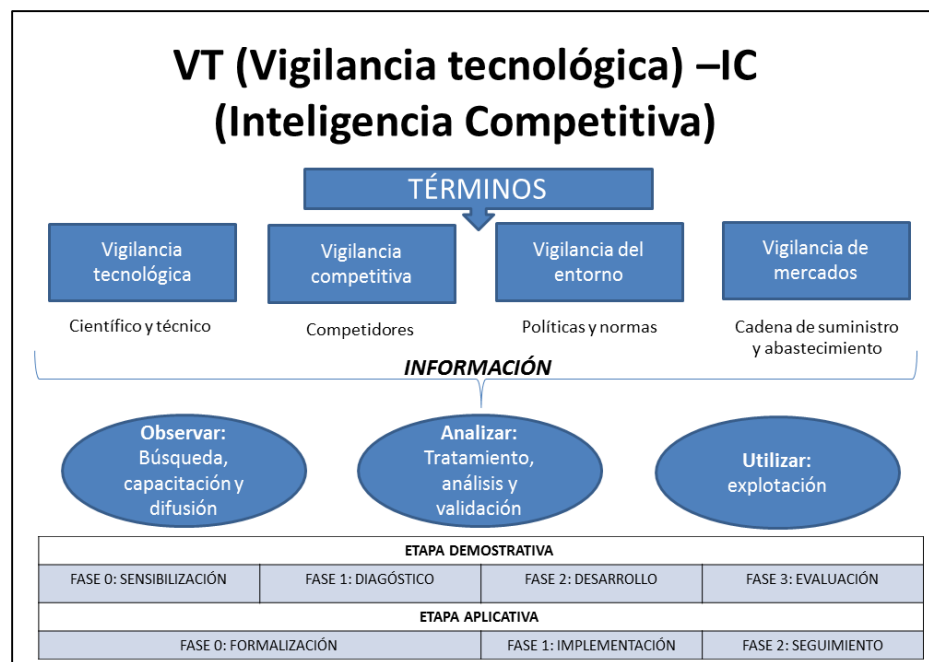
VT (Vigilancia tecnológica) –IC (Inteligencia Competitiva)

TÉRMINOS

Vigilancia tecnológica

Científico y técnico

Vigilancia competitiva

Competidores

Vigilancia del entorno

Políticas y normas

Vigilancia de mercados

Cadena de suministro y abastecimiento

INFORMACIÓN

Observar: Búsqueda, capacitación y difusión

Analizar: Tratamiento, análisis y validación

Utilizar: explotación

| ETAPA DEMOSTRATIVA | | | |
|---|---|---|---|
| FASE 0: SENSIBILIZACIÓN | FASE 1: DIAGÓSTICO | FASE 2: DESARROLLO | FASE 3: EVALUACIÓN |
| ETAPA APLICATIVA | | | |
| FASE 0: FORMALIZACIÓN | | FASE 1: IMPLEMENTACIÓN | FASE 2: SEGUIMIENTO |